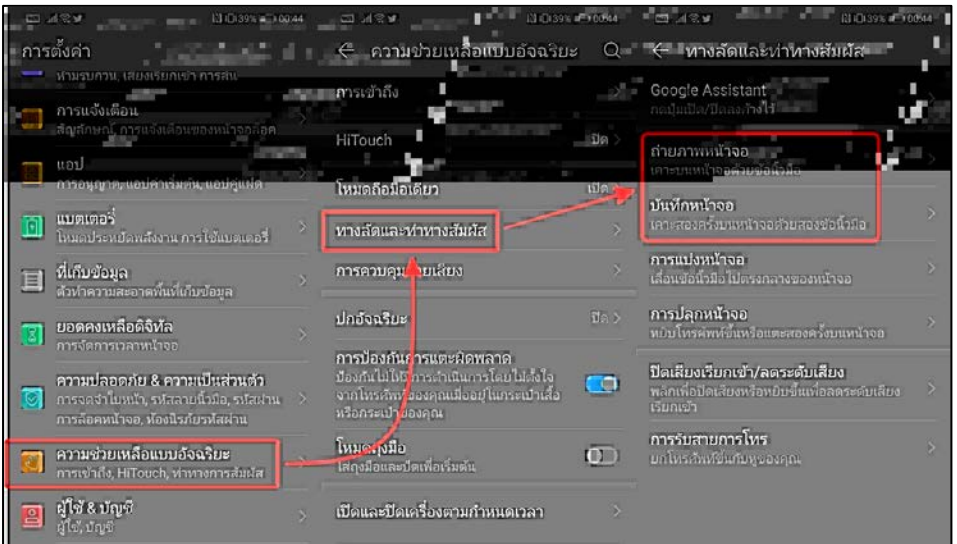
การตั้งค่า

ห้ามรบกวน, เสียงเรียกเข้า การสั่น

การแจ้งเตือน
สัญลักษณ์, การแจ้งเตือนของหน้าจอล็อค

แอป
การอนุญาต, แอปค่าเริ่มต้น, แอปคู่แฝด

แบตเตอรี่
โหมดประหยัดพลังงาน การใช้แบตเตอรี่

ที่เก็บข้อมูล
ตัวทำความสะอาดพื้นที่เก็บข้อมูล

ยอดคงเหลือดิจิทัล
การจัดการเวลาหน้าจอ

ความปลอดภัย & ความเป็นส่วนตัว
การตรวจใบหน้า, รหัสลายนิ้วมือ, รหัสผ่านการล็อคหน้าจอ, ห้องนิรภัยรหัสผ่าน

ความช่วยเหลือแบบอัจฉริยะ
การเข้าถึง, HiTouch, ท่าทางการสัมผัส

ผู้ใช้ & บัญชี
ผู้ใช้, บัญชี

ความช่วยเหลือแบบอัจฉริยะ

การเข้าถึง

HiTouch
ปิด

โหมดถือมือเดียว
เปิด

ทางลัดและท่าทางสัมผัส

การควบคุม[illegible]เสียง

ปกอัจฉริยะ
ปิด

การป้องกันการแตะผิดพลาด
ป้องกันไม่ให้มีการดำเนินการโดยไม่ตั้งใจจากโทรศัพท์ของคุณเมื่ออยู่ในกระเป๋าเสื้อหรือกระเป๋าของคุณ

โหมด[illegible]มือ
ใส่ถุงมือและเปิดเพื่อเริ่มต้น

เปิดและปิดเครื่องตามกำหนดเวลา

ทางลัดและท่าทางสัมผัส

Google Assistant
กดปุ่มเปิด/ปิดเลยค้างไว้

ถ่ายภาพหน้าจอ
เคาะบนหน้าจอด้วยข้อนิ้วมือ

บันทึกหน้าจอ
เคาะสองครั้งบนหน้าจอด้วยสองข้อนิ้วมือ

การแบ่งหน้าจอ
เลื่อนข้อนิ้วมือไปตรงกลางของหน้าจอ

การปลุกหน้าจอ
หยิบโทรศัพท์ขึ้นหรือแตะสองครั้งบนหน้าจอ

ปิดเสียงเรียกเข้า/ลดระดับเสียง
พลิกเพื่อปิดเสียงหรือหยิบขึ้นเพื่อลดระดับเสียงเรียกเข้า

การรับสายการโทร
ยกโทรศัพท์ขึ้นที่หูของคุณ